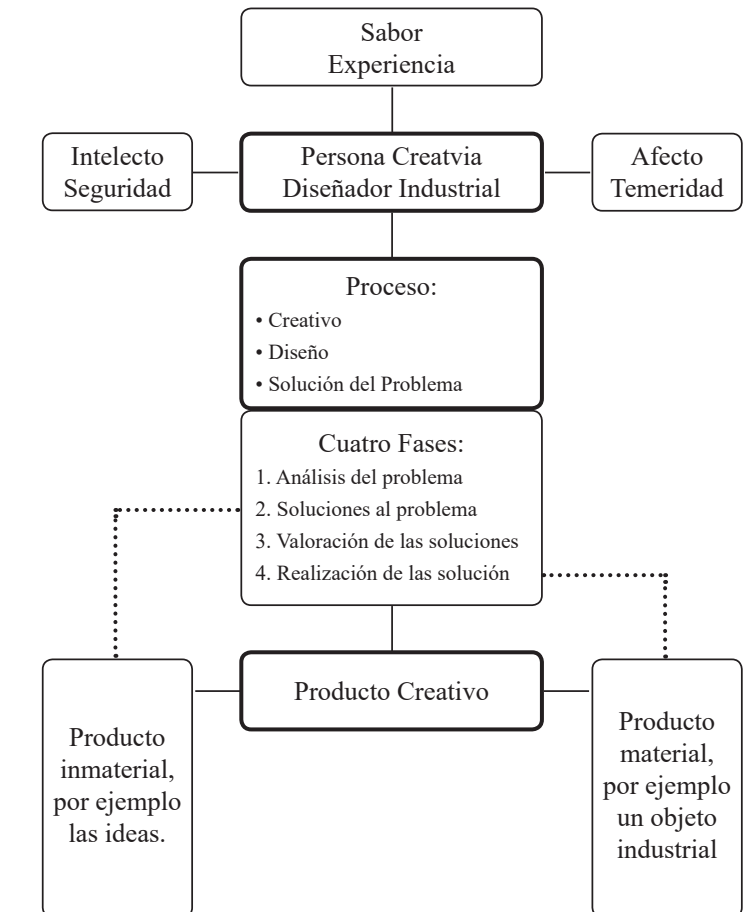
Sabor
Experiencia

Intelecto
Seguridad

Persona Creatvia
Diseñador Industrial

Afecto
Temeridad

Proceso:
• Creativo
• Diseño
• Solución del Problema

Cuatro Fases:
1. Análisis del problema
2. Soluciones al problema
3. Valoración de las soluciones
4. Realización de las solución

Producto Creativo

Producto inmaterial, por ejemplo las ideas.

Producto material, por ejemplo un objeto industrial